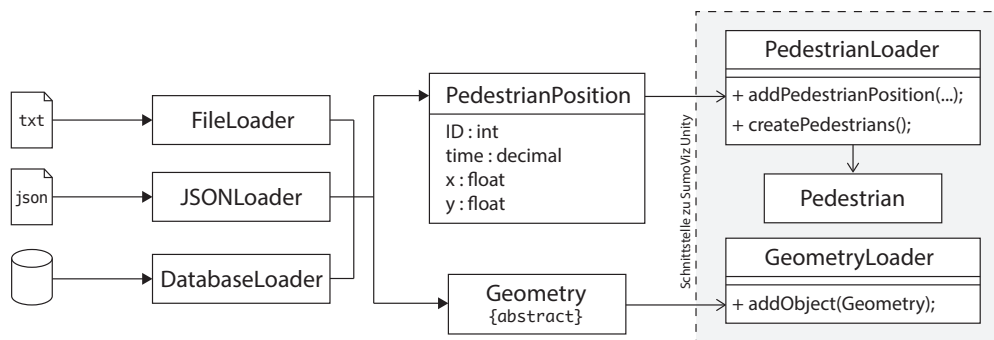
txt

json

FileLoader

JSONLoader

DatabaseLoader

PedestrianPosition

ID : int
time : decimal
x : float
y : float

Geometry
{abstract}

Schnittstelle zu SumoViz Unity

PedestrianLoader

+ addPedestrianPosition(...);
+ createPedestrians();

Pedestrian

GeometryLoader

+ addObject(Geometry);